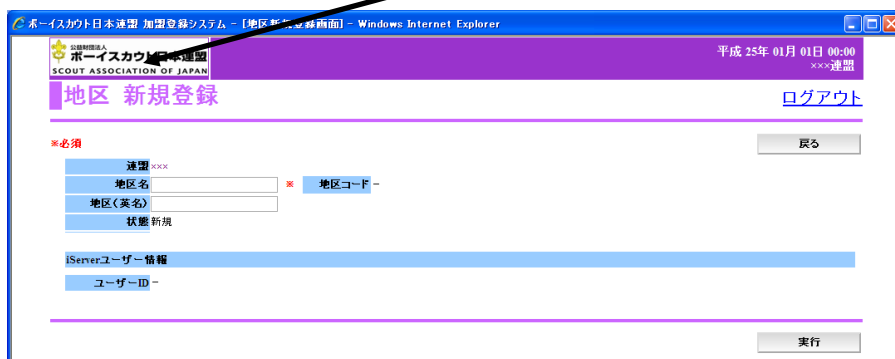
ボーイスカウト日本連盟 加盟登録システム - [地区新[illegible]登録画面] - Windows Internet Explorer

公益財団法人
ボーイスカウト日本連盟
SCOUT ASSOCIATION OF JAPAN

平成 25年 01月 01日 00:00
×××連盟

地区 新規登録

ログアウト

※必須

戻る

| | |
|---|---|
| 連盟 | ××× |
| 地区名 | ※ |
| 地区コード | − |
| 地区(英名) | |
| 状態 | 新規 |

iServerユーザー情報

ユーザーID −

実行